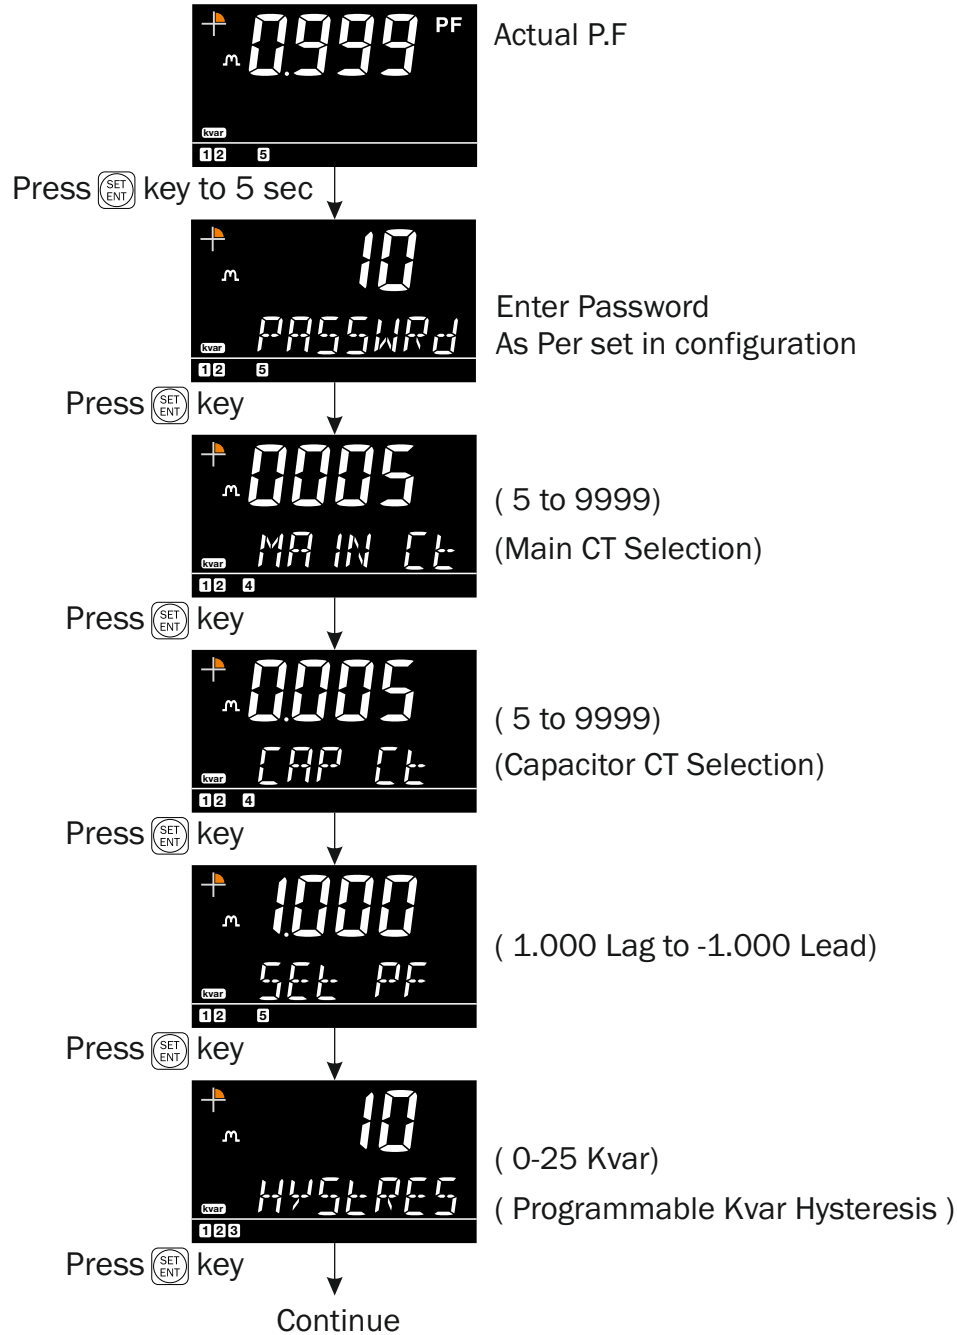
0.999 PF
kvar
1 2 5
Actual P.F

Press SET ENT key to 5 sec

10
PASSWRd
kvar
1 2 5
Enter Password
As Per set in configuration

Press SET ENT key

0005
MAIN Ct
kvar
1 2 4
( 5 to 9999)
(Main CT Selection)

Press SET ENT key

0.005
CAP Ct
kvar
1 2 4
( 5 to 9999)
(Capacitor CT Selection)

Press SET ENT key

1.000
SEt PF
kvar
1 2 5
( 1.000 Lag to -1.000 Lead)

Press SET ENT key

10
HYStRES
kvar
1 2 3
( 0-25 Kvar)
( Programmable Kvar Hysteresis )

Press SET ENT key

Continue